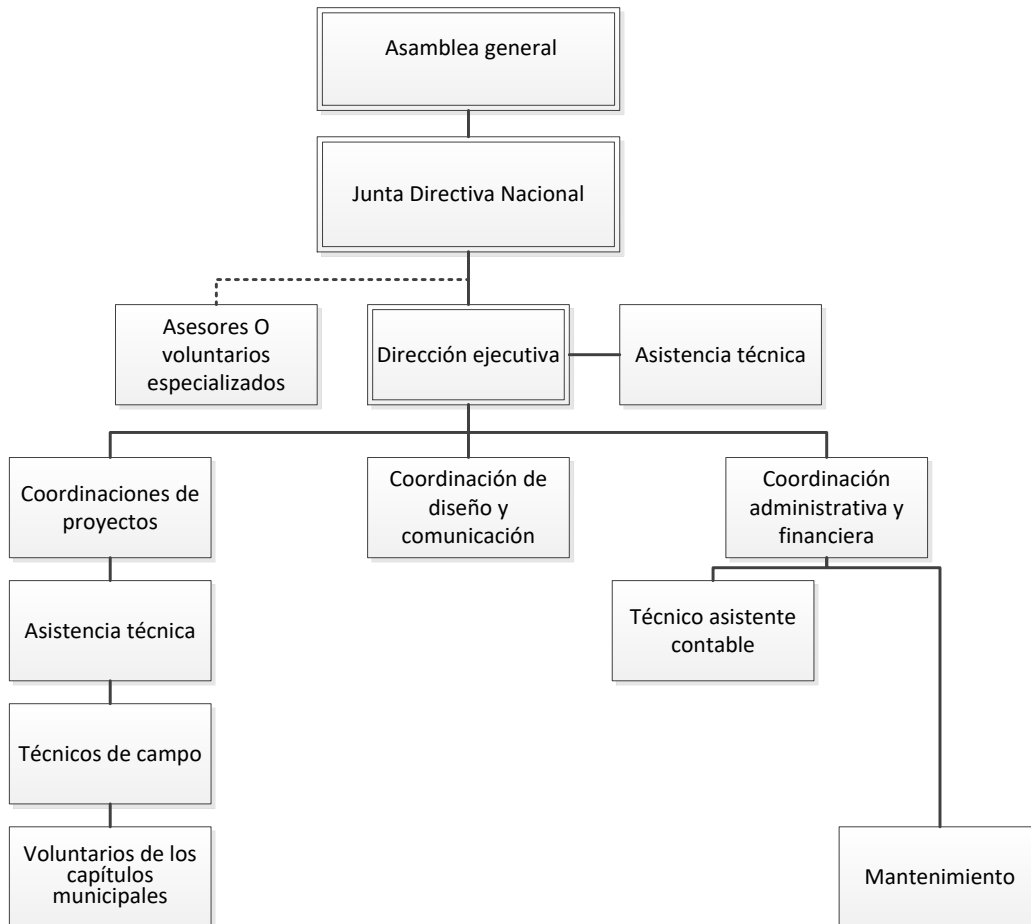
Asamblea general

Junta Directiva Nacional

Asesores O voluntarios especializados

Dirección ejecutiva

Asistencia técnica

Coordinaciones de proyectos

Coordinación de diseño y comunicación

Coordinación administrativa y financiera

Asistencia técnica

Técnico asistente contable

Técnicos de campo

Voluntarios de los capítulos municipales

Mantenimiento